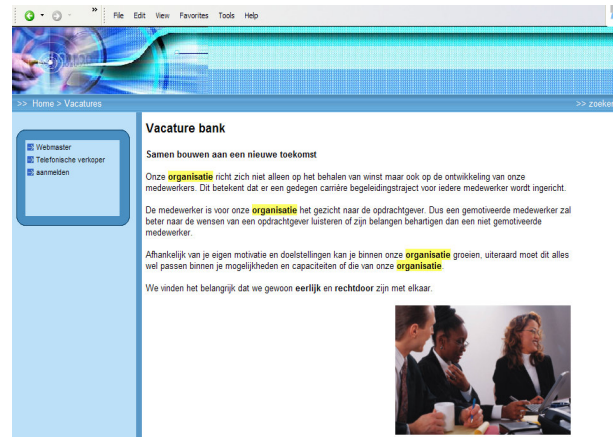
File Edit View Favorites Tools Help

>> Home > Vacatures

>> zoeke

Webmaster
Telefonische verkoper
aanmelden

Vacature bank

Samen bouwen aan een nieuwe toekomst

Onze organisatie richt zich niet alleen op het behalen van winst maar ook op de ontwikkeling van onze medewerkers. Dit betekent dat er een gedegen carrière begeleidingstraject voor iedere medewerker wordt ingericht.

De medewerker is voor onze organisatie het gezicht naar de opdrachtgever. Dus een gemotiveerde medewerker zal beter naar de wensen van een opdrachtgever luisteren of zijn belangen behartigen dan een niet gemotiveerde medewerker.

Afhankelijk van je eigen motivatie en doelstellingen kan je binnen onze organisatie groeien, uiteraard moet dit alles wel passen binnen je mogelijkheden en capaciteiten of die van onze organisatie.

We vinden het belangrijk dat we gewoon eerlijk en rechtdoor zijn met elkaar.